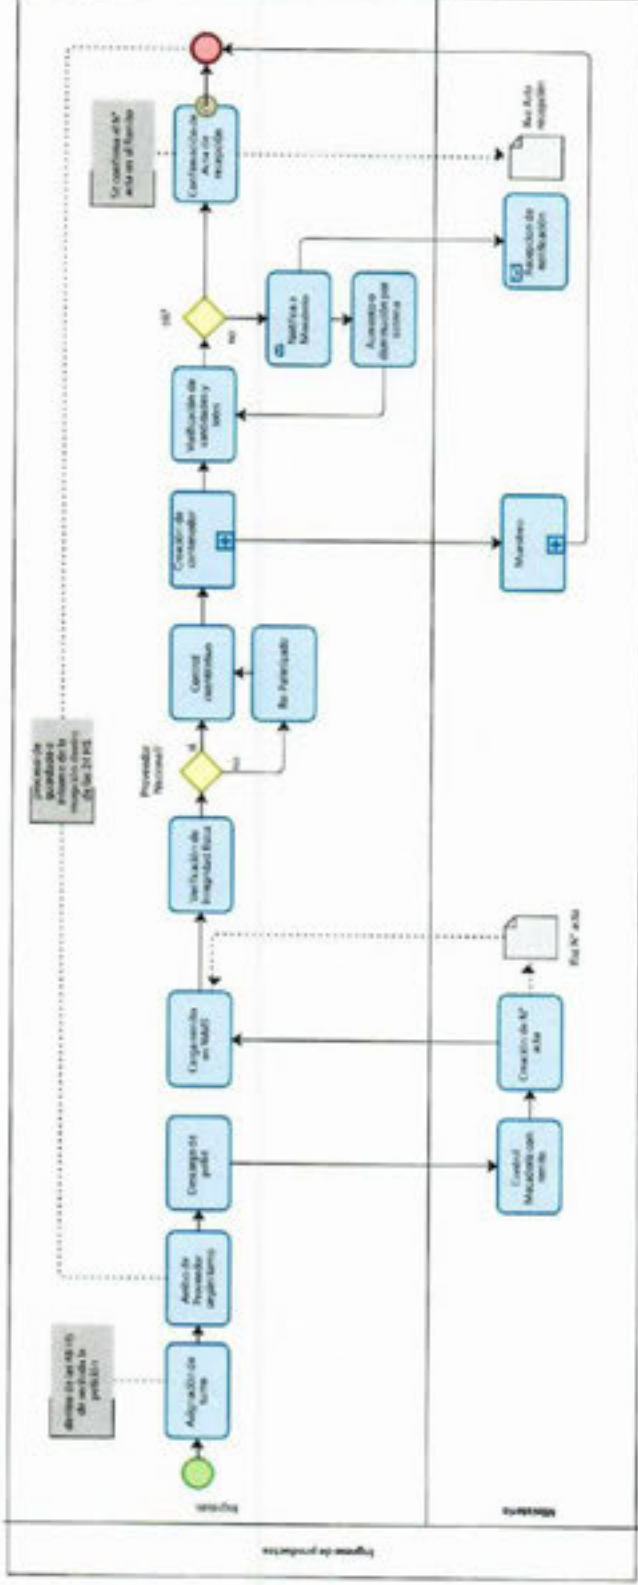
Ingreso de productos

Ingreso

Asignación de turno

Arribo de Proveedor

Descarga de pallet

Confirmación en WMS

Verificación de integridad física

Proveedor Nacional?

Sí

No

Control de contenidos

Control contenidos

Creación de contenedor

Verificación de cantidades y lotes

OK?

No

Notificar a Muestreo

Ajuste de diferencias por sistema

Confirmación de Acta de recepción

Muestreo

Control Manifiesto con remito

Creación de N° acta

Recepción de verificación

Acta de recepción

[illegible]

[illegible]

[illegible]

Se confirma el N° acta en el Remito